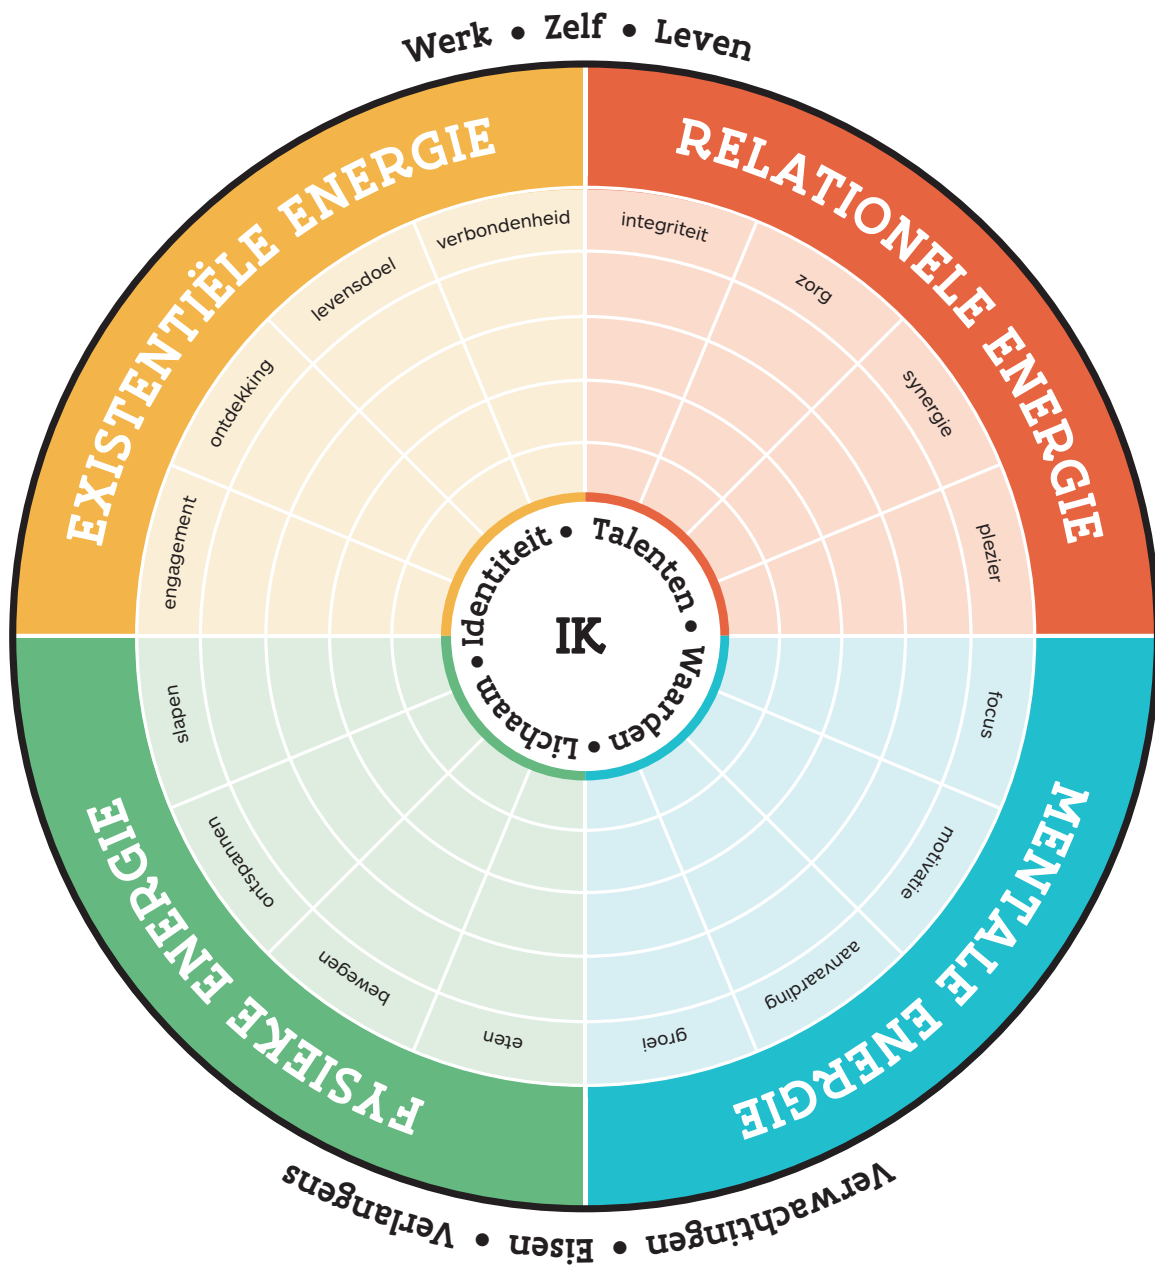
Werk • Zelf • Leven

EXISTENTIËLE ENERGIE

verbondenheid
levensdoel
ontdekking
engagement

RELATIONELE ENERGIE

integriteit
zorg
synergie
plezier

Identiteit • Talenten • Waarden • Lichaam •

IK

slapen
ontspannen
bewegen
eten

FYSIEKE ENERGIE

focus
motivatie
aanvaarding
groei

MENTALE ENERGIE

Verwachtingen • Eisen • Verlangens